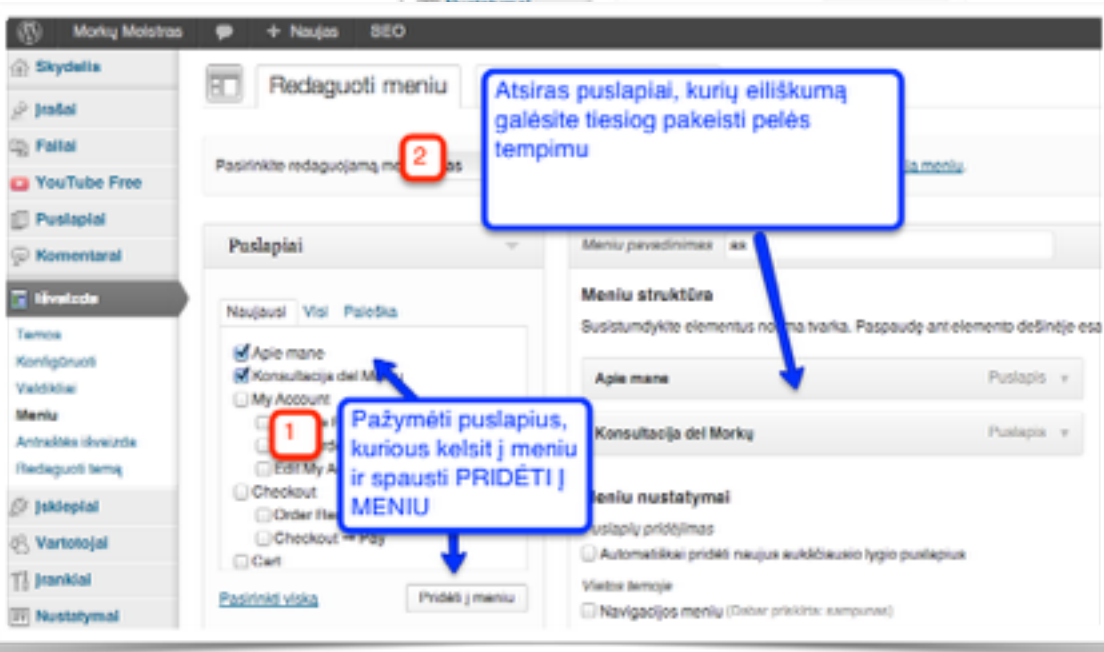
Morkų Mokytojas + Naujas SEO

Skydelis
Įrašai
Failai
YouTube Free
Puslapiai
Komentarai
Išvaizda
Temos
Konfigūruoti
Valdikliai
Meniu
Antraštės išvaizda
Redaguoti temą
Įskiepiai
Vartotojai
Įrankiai
Nustatymai

Redaguoti meniu

Atsiras puslapiai, kurių eiliškumą galėsite tiesiog pakeisti pelės tempimu

Pasirinkite redaguojamą me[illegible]as 2 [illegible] meniu

Puslapiai

Naujausi Visi Paieška

Apie mane
Konsultacija del Morkų
My Account
1
Edit My A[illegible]
Checkout
Order Re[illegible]
Checkout → Pay
Cart

Pažymėti puslapius, kurious kelsit į meniu ir spausti PRIDĖTI Į MENIU

Pasirinkti viską
Pridėti į meniu

Meniu pavadinimas as

Meniu struktūra
Susistumdykite elementus norima tvarka. Paspaudę ant elemento dešinėje esa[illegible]

Apie mane Puslapis
Konsultacija del Morkų Puslapis

Meniu nustatymai
Puslapių pridėjimas
Automatiškai pridėti naujus aukščiausio lygio puslapius
Vietos temoje
Navigacijos meniu (Dabar priskirta: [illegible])